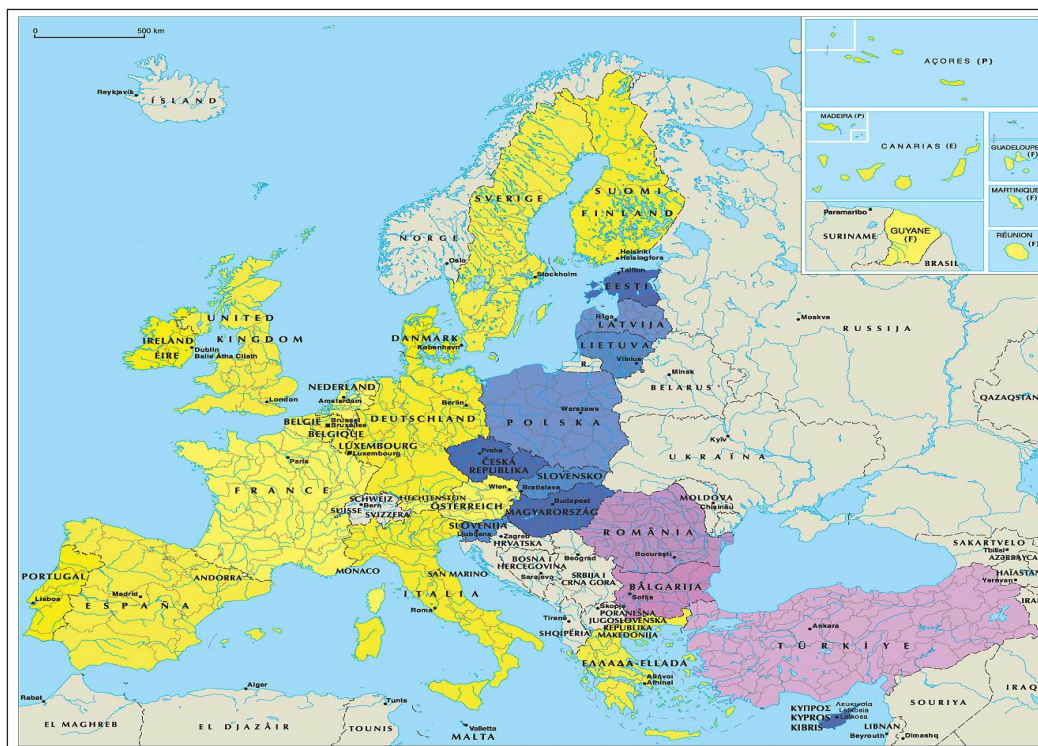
0 500 km

AÇORES (P)

MADEIRA (P)

CANARIAS (E)

GUADELOUPE (F)

MARTINIQUE (F)

RÉUNION (F)

Paramaribo

SURINAME

GUYANE (F)

BRASIL

Reykjavík

ÍSLAND

SVERIGE

SUOMI FINLAND

NORGE

Oslo

Stockholm

Helsinki Helsingfors

Tallinn

EESTI

Riga

LATVIJA

LIETUVA

Vilnius

Moskva

RUSSIJA

Minsk

BELARUS

UNITED KINGDOM

IRELAND ÉIRE

Dublin Baile Átha Cliath

London

DANMARK

København

NEDERLAND

Amsterdam

Berlin

DEUTSCHLAND

BELGIË BELGIQUE

Brussel Bruxelles

LUXEMBOURG

Luxembourg

Warszawa

POLSKA

Kyiv

UKRAÏNA

QAZAQSTAN

Paris

FRANCE

Praha

ČESKÁ REPUBLIKA

Wien

Bratislava

SLOVENSKO

Budapest

MAGYARORSZÁG

MOLDOVA

Chişinău

SCHWEIZ

Bern

SUISSE SVIZZERA

LIECHTENSTEIN

ÖSTERREICH

SLOVENIJA

Ljubljana

Zagreb

HRVATSKA

ROMÂNIA

Bucureşti

BOSNA I HERCEGOVINA

Sarajevo

Beograd

SRBIJA I CRNA GORA

SAKARTVELO

Tbilisi

AZARBAYCAN

HAÏASTAN

Yerevan

PORTUGAL

Lisboa

Madrid

ESPAÑA

ANDORRA

MONACO

SAN MARINO

ITALIA

Roma

BĂLGARIJA

Sofija

Skopje

PORANEŠNA JUGOSLOVENSKA REPUBLIKA MAKEDONIJA

Tiranë

SHQIPËRIA

Ankara

TÜRKİYE

ΕΛΛΑΔΑ-ELLADA

Athinai

IRAQ

Rabat

Alger

Tunis

EL MAGHREB

EL DJAZÂIR

TOUNIS

Valletta

MALTA

ΚΥΠΡΟΣ KYPROS KIBRIS

Λευκωσία Lefkosia

LIBNAN

Beyrouth

Dimashq

SOURIYA